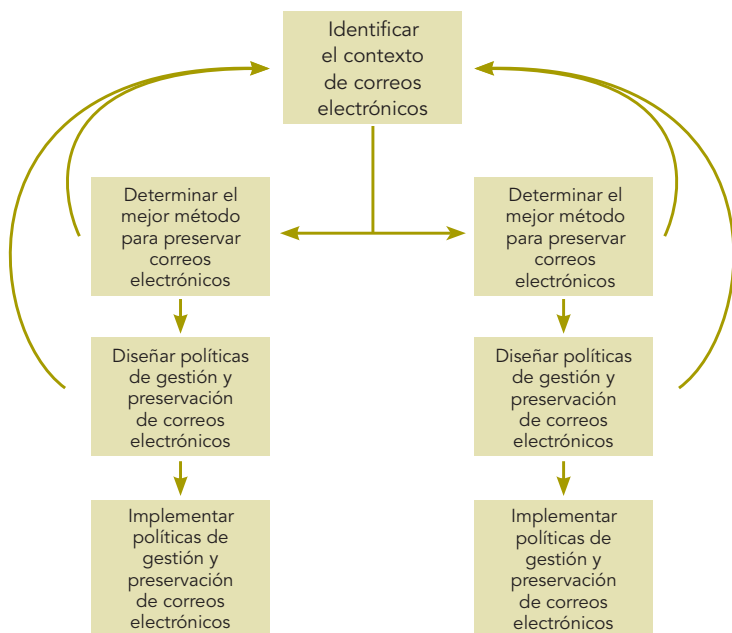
Identificar el contexto de correos electrónicos

Determinar el mejor método para preservar correos electrónicos

Diseñar políticas de gestión y preservación de correos electrónicos

Implementar políticas de gestión y preservación de correos electrónicos

Determinar el mejor método para preservar correos electrónicos

Diseñar políticas de gestión y preservación de correos electrónicos

Implementar políticas de gestión y preservación de correos electrónicos